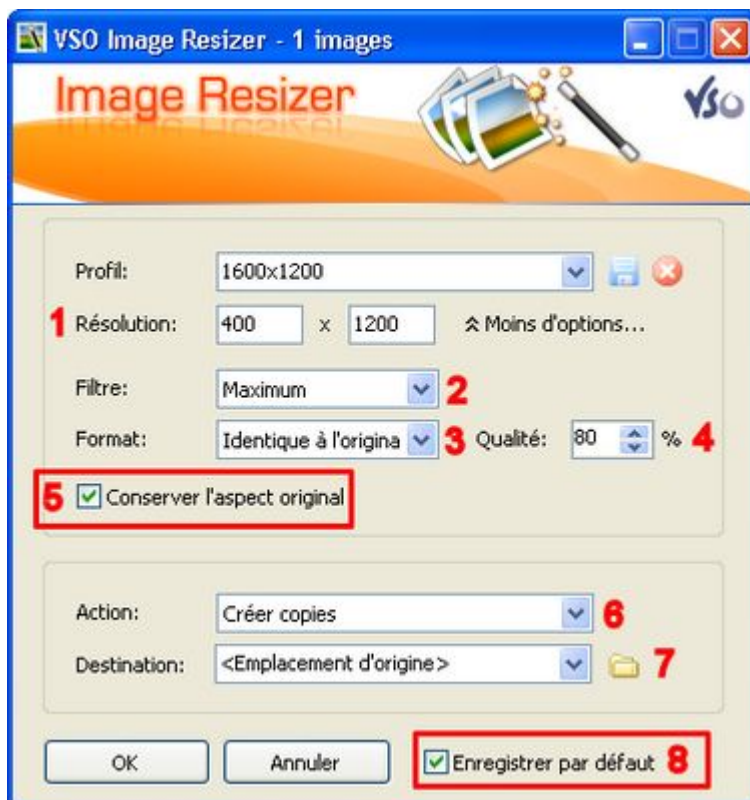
VSO Image Resizer - 1 images

Image Resizer

VSO

Profil: 1600x1200

1 Résolution: 400 x 1200 Moins d'options...

Filtre: Maximum 2

Format: Identique à l'origina 3 Qualité: 80 % 4

5 Conserver l'aspect original

Action: Créer copies 6

Destination: <Emplacement d'origine> 7

OK

Annuler

Enregistrer par défaut 8